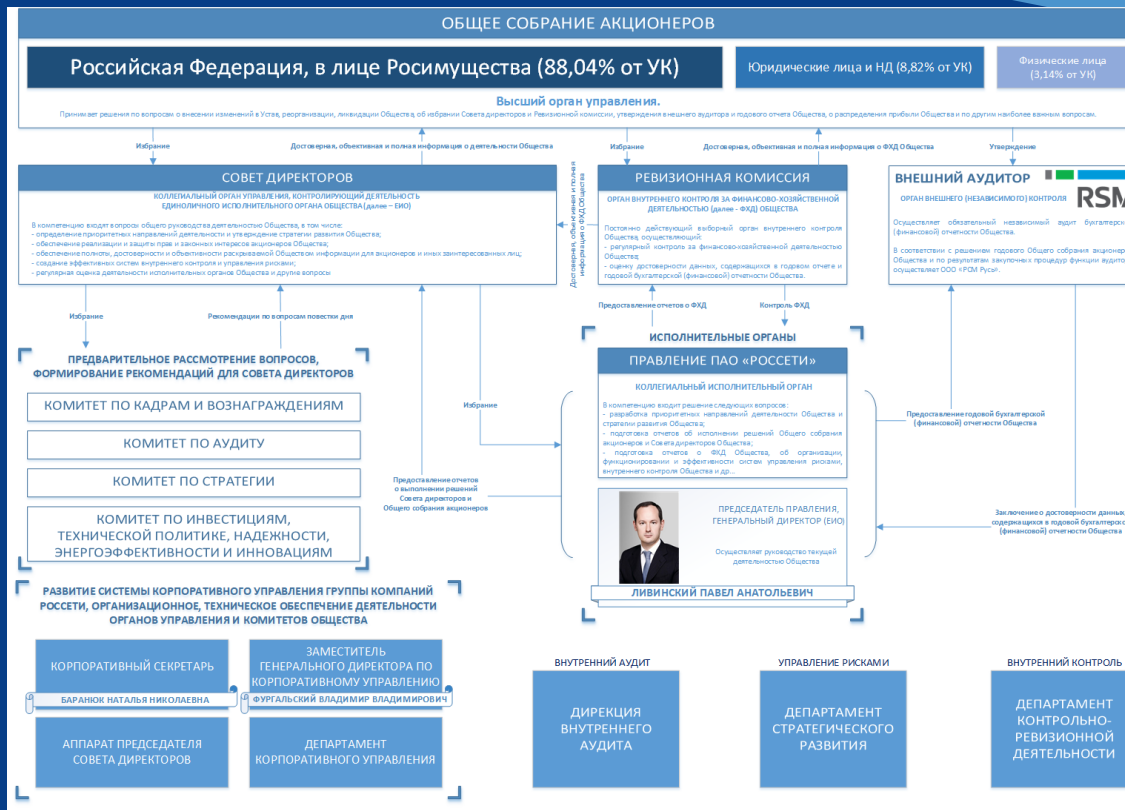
ОБЩЕЕ СОБРАНИЕ АКЦИОНЕРОВ

Российская Федерация, в лице Росимущества (88,04% от УК)

Юридические лица и НД (8,82% от УК)

Физические лица (3,14% от УК)

Высший орган управления.

Принимает решения по вопросам о внесении изменений в Устав, реорганизации, ликвидации Общества, об избрании Совета директоров и Ревизионной комиссии, утверждения внешнего аудитора и годового отчета Общества, о распределении прибыли Общества и по другим наиболее важным вопросам.

Избрание

Достоверная, объективная и полная информация о деятельности Общества

Избрание

Достоверная, объективная и полная информация о ФХД Общества

Утверждение

СОВЕТ ДИРЕКТОРОВ

КОЛЛЕГИАЛЬНЫЙ ОРГАН УПРАВЛЕНИЯ, КОНТРОЛИРУЮЩИЙ ДЕЯТЕЛЬНОСТЬ ЕДИНОЛИЧНОГО ИСПОЛНИТЕЛЬНОГО ОРГАНА ОБЩЕСТВА (далее – ЕИО)

В компетенцию входят вопросы общего руководства деятельностью Общества, в том числе:
- определение приоритетных направлений деятельности и утверждение стратегии развития Общества;
- обеспечение реализации и защиты прав и законных интересов акционеров Общества;
- обеспечение полноты, достоверности и объективности раскрываемой Обществом информации для акционеров и иных заинтересованных лиц;
- создание эффективных систем внутреннего контроля и управления рисками;
- регулярная оценка деятельности исполнительных органов Общества и другие вопросы

Достоверная, объективная и полная информация о ФХД Общества

РЕВИЗИОННАЯ КОМИССИЯ

ОРГАН ВНУТРЕННЕГО КОНТРОЛЯ ЗА ФИНАНСОВО-ХОЗЯЙСТВЕННОЙ ДЕЯТЕЛЬНОСТЬЮ (далее - ФХД) ОБЩЕСТВА

Постоянно действующий выборный орган внутреннего контроля Общества, осуществляющий:
- регулярный контроль за финансово-хозяйственной деятельностью Общества;
- оценку достоверности данных, содержащихся в годовом отчете и годовой бухгалтерской (финансовой) отчетности Общества.

ВНЕШНИЙ АУДИТОР

ОРГАН ВНЕШНЕГО (НЕЗАВИСИМОГО) КОНТРОЛЯ

RSM

Осуществляет обязательный независимый аудит бухгалтерск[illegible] (финансовой) отчетности Общества.

В соответствии с решением годового Общего собрания акционер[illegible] Общества и по результатам закупочных процедур функции аудито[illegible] осуществляет ООО «РСМ Русь».

Избрание

Рекомендации по вопросам повестки дня

Предоставление отчетов о ФХД

Контроль ФХД

ИСПОЛНИТЕЛЬНЫЕ ОРГАНЫ

ПРЕДВАРИТЕЛЬНОЕ РАССМОТРЕНИЕ ВОПРОСОВ, ФОРМИРОВАНИЕ РЕКОМЕНДАЦИЙ ДЛЯ СОВЕТА ДИРЕКТОРОВ

КОМИТЕТ ПО КАДРАМ И ВОЗНАГРАЖДЕНИЯМ

КОМИТЕТ ПО АУДИТУ

КОМИТЕТ ПО СТРАТЕГИИ

КОМИТЕТ ПО ИНВЕСТИЦИЯМ, ТЕХНИЧЕСКОЙ ПОЛИТИКЕ, НАДЕЖНОСТИ, ЭНЕРГОЭФФЕКТИВНОСТИ И ИННОВАЦИЯМ

Избрание

ПРАВЛЕНИЕ ПАО «РОССЕТИ»

КОЛЛЕГИАЛЬНЫЙ ИСПОЛНИТЕЛЬНЫЙ ОРГАН

В компетенцию входит решение следующих вопросов:
- разработка приоритетных направлений деятельности Общества и стратегии развития Общества;
- подготовка отчетов об исполнении решений Общего собрания акционеров и Совета директоров Общества;
- подготовка отчетов о ФХД Общества, об организации, функционировании и эффективности систем управления рисками, внутреннего контроля Общества и др...

Предоставление годовой бухгалтерской (финансовой) отчетности Общества

Предоставление отчетов о выполнении решений Совета директоров и Общего собрания акционеров

ПРЕДСЕДАТЕЛЬ ПРАВЛЕНИЯ, ГЕНЕРАЛЬНЫЙ ДИРЕКТОР (ЕИО)

Осуществляет руководство текущей деятельностью Общества

Заключение о достоверности данных, содержащихся в годовой бухгалтерск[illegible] (финансовой) отчетности Общества

ЛИВИНСКИЙ ПАВЕЛ АНАТОЛЬЕВИЧ

РАЗВИТИЕ СИСТЕМЫ КОРПОРАТИВНОГО УПРАВЛЕНИЯ ГРУППЫ КОМПАНИЙ РОССЕТИ, ОРГАНИЗАЦИОННОЕ, ТЕХНИЧЕСКОЕ ОБЕСПЕЧЕНИЕ ДЕЯТЕЛЬНОСТИ ОРГАНОВ УПРАВЛЕНИЯ И КОМИТЕТОВ ОБЩЕСТВА

КОРПОРАТИВНЫЙ СЕКРЕТАРЬ

БАРАНЮК НАТАЛЬЯ НИКОЛАЕВНА

ЗАМЕСТИТЕЛЬ ГЕНЕРАЛЬНОГО ДИРЕКТОРА ПО КОРПОРАТИВНОМУ УПРАВЛЕНИЮ

ФУРГАЛЬСКИЙ ВЛАДИМИР ВЛАДИМИРОВИЧ

АППАРАТ ПРЕДСЕДАТЕЛЯ СОВЕТА ДИРЕКТОРОВ

ДЕПАРТАМЕНТ КОРПОРАТИВНОГО УПРАВЛЕНИЯ

ВНУТРЕННИЙ АУДИТ

ДИРЕКЦИЯ ВНУТРЕННЕГО АУДИТА

УПРАВЛЕНИЕ РИСКАМИ

ДЕПАРТАМЕНТ СТРАТЕГИЧЕСКОГО РАЗВИТИЯ

ВНУТРЕННИЙ КОНТРОЛЬ

ДЕПАРТАМЕНТ КОНТРОЛЬНО-РЕВИЗИОННОЙ ДЕЯТЕЛЬНОСТИ